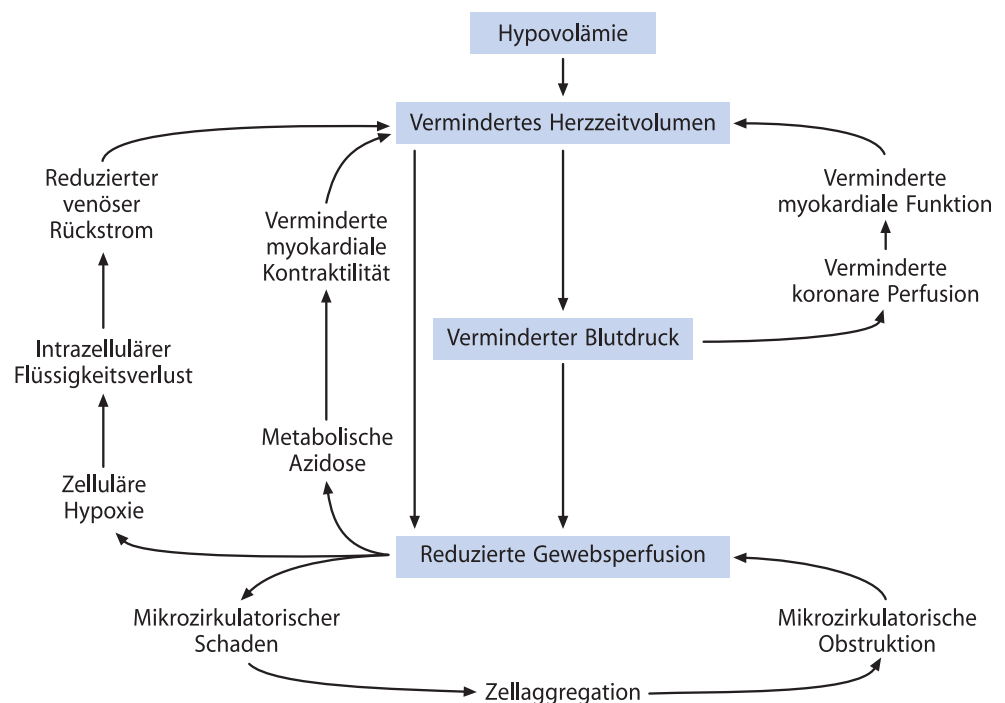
Hypovolämie

Vermindertes Herzzeitvolumen

Reduzierter venöser Rückstrom

Verminderte myokardiale Kontraktilität

Verminderte myokardiale Funktion

Verminderte koronare Perfusion

Verminderter Blutdruck

Intrazellulärer Flüssigkeitsverlust

Metabolische Azidose

Zelluläre Hypoxie

Reduzierte Gewebsperfusion

Mikrozirkulatorischer Schaden

Mikrozirkulatorische Obstruktion

Zellaggregation